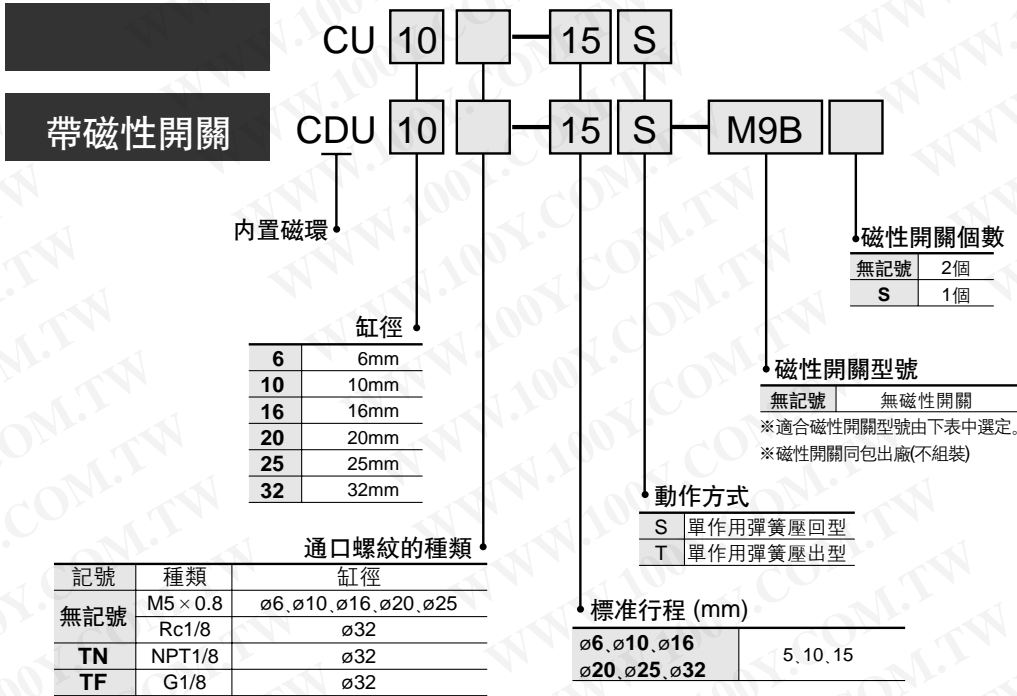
CU 10 [ ] — 15 S

帶磁性開關 CDU 10 [ ] — 15 S — M9B [ ]

內置磁環

缸徑

| 6 | 6mm |
|---|---|
| 10 | 10mm |
| 16 | 16mm |
| 20 | 20mm |
| 25 | 25mm |
| 32 | 32mm |

通口螺紋的種類

| 記號 | 種類 | 缸徑 |
|---|---|---|
| 無記號 | M5 × 0.8 | ø6、ø10、ø16、ø20、ø25 |
| | Rc1/8 | ø32 |
| TN | NPT1/8 | ø32 |
| TF | G1/8 | ø32 |

磁性開關個數

| 無記號 | 2個 |
|---|---|
| S | 1個 |

磁性開關型號

| 無記號 | 無磁性開關 |
|---|---|

※適合磁性開關型號由下表中選定。
※磁性開關同包出廠(不組裝)

動作方式

| S | 單作用彈簧壓回型 |
|---|---|
| T | 單作用彈簧壓出型 |

標准行程 (mm)

| ø6、ø10、ø16 ø20、ø25、ø32 | 5、10、15 |
|---|---|

WWW.100Y.COM.TW